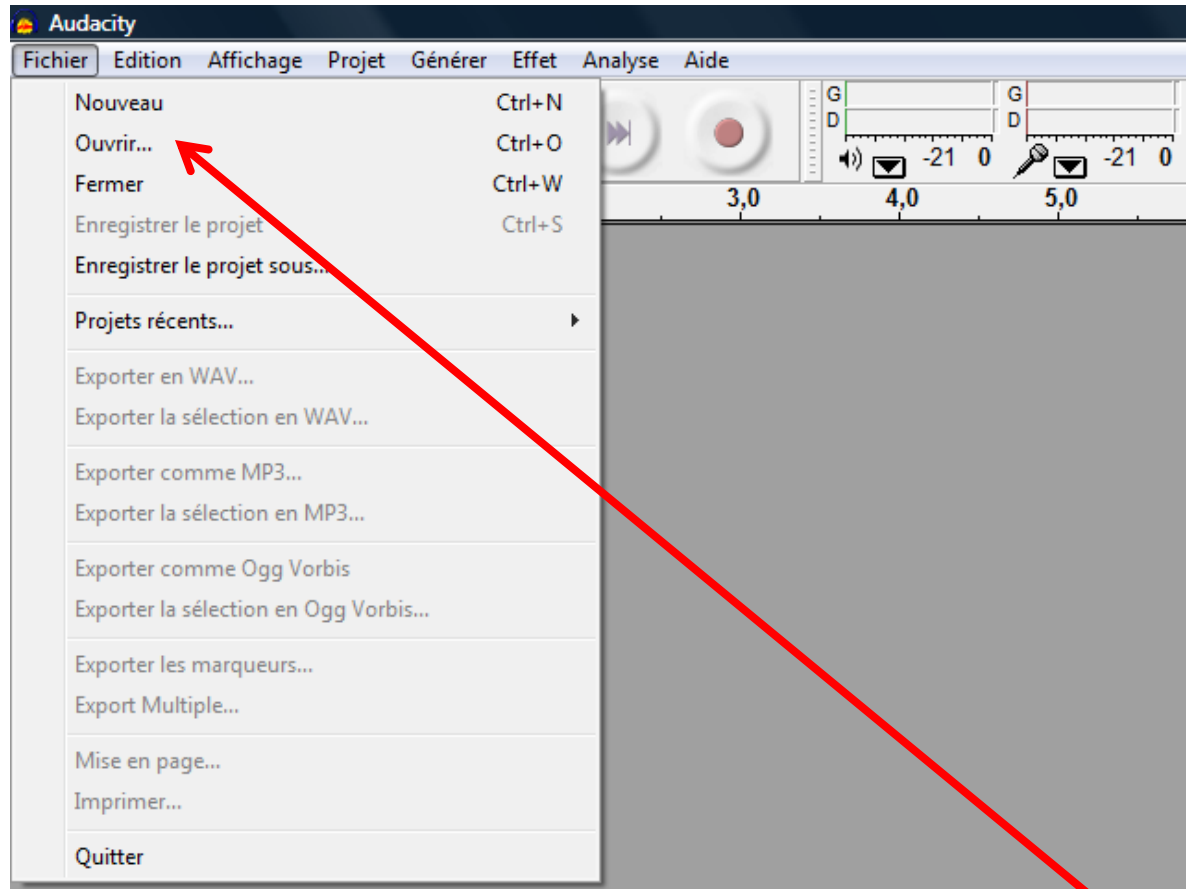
Audacity

Fichier Edition Affichage Projet Générer Effet Analyse Aide

Nouveau Ctrl+N
Ouvrir... Ctrl+O
Fermer Ctrl+W
Enregistrer le projet Ctrl+S
Enregistrer le projet sous...

Projets récents...

Exporter en WAV...
Exporter la sélection en WAV...

Exporter comme MP3...
Exporter la sélection en MP3...

Exporter comme Ogg Vorbis
Exporter la sélection en Ogg Vorbis...

Exporter les marqueurs...
Export Multiple...

Mise en page...
Imprimer...

Quitter

G
D
-21 0
G
D
-21 0
3,0
4,0
5,0